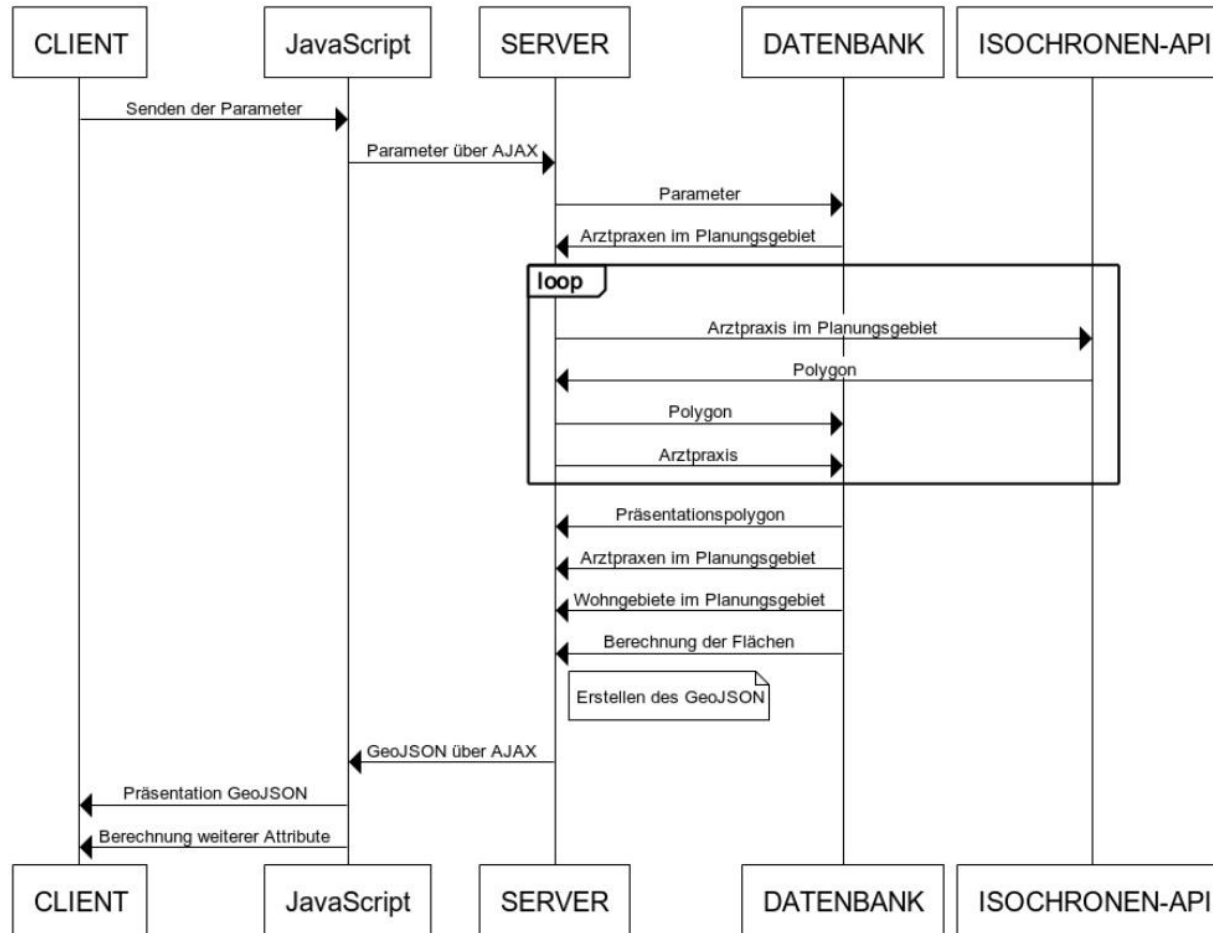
CLIENT

JavaScript

SERVER

DATENBANK

ISOCHRONEN-API

Senden der Parameter

Parameter über AJAX

Parameter

Arztpraxen im Planungsgebiet

loop

Arztpraxis im Planungsgebiet

Polygon

Polygon

Arztpraxis

Präsentationspolygon

Arztpraxen im Planungsgebiet

Wohngebiete im Planungsgebiet

Berechnung der Flächen

Erstellen des GeoJSON

GeoJSON über AJAX

Präsentation GeoJSON

Berechnung weiterer Attribute

CLIENT

JavaScript

SERVER

DATENBANK

ISOCHRONEN-API